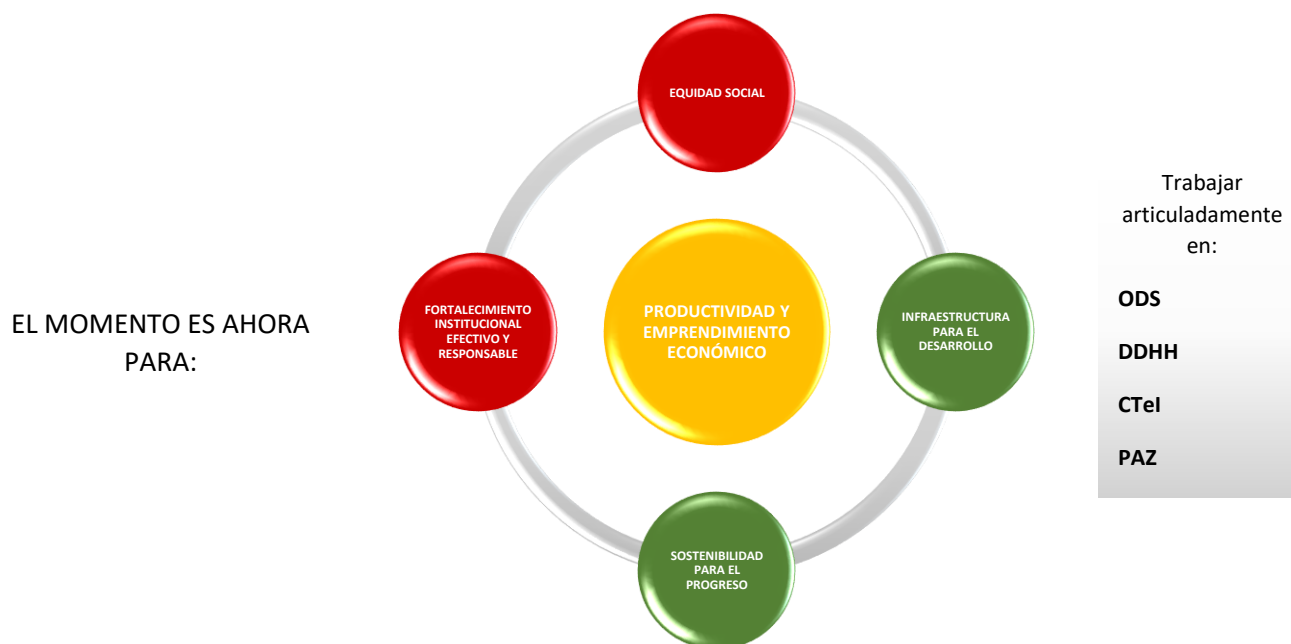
EL MOMENTO ES AHORA PARA:

EQUIDAD SOCIAL

FORTALECIMIENTO INSTITUCIONAL EFECTIVO Y RESPONSABLE

PRODUCTIVIDAD Y EMPRENDIMIENTO ECONÓMICO

INFRAESTRUCTURA PARA EL DESARROLLO

SOSTENIBILIDAD PARA EL PROGRESO

Trabajar articuladamente en:

ODS

DDHH

CTeI

PAZ